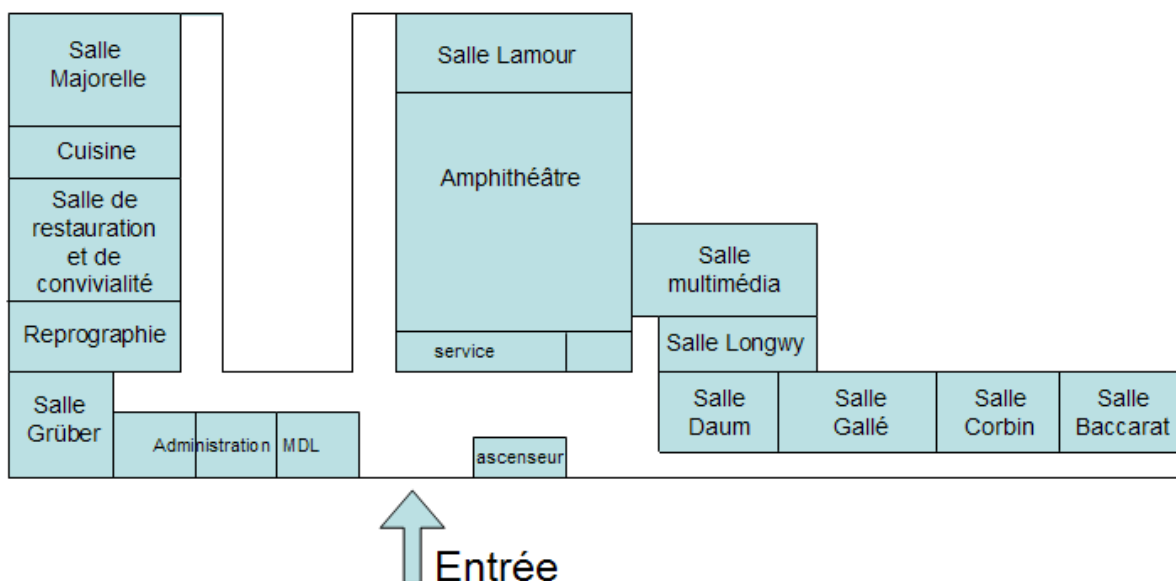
Salle Majorelle

Cuisine

Salle de restauration et de convivialité

Reprographie

Salle Grüber

Administration

MDL

Salle Lamour

Amphithéâtre

service

ascenseur

Salle multimédia

Salle Longwy

Salle Daum

Salle Gallé

Salle Corbin

Salle Baccarat

Entrée